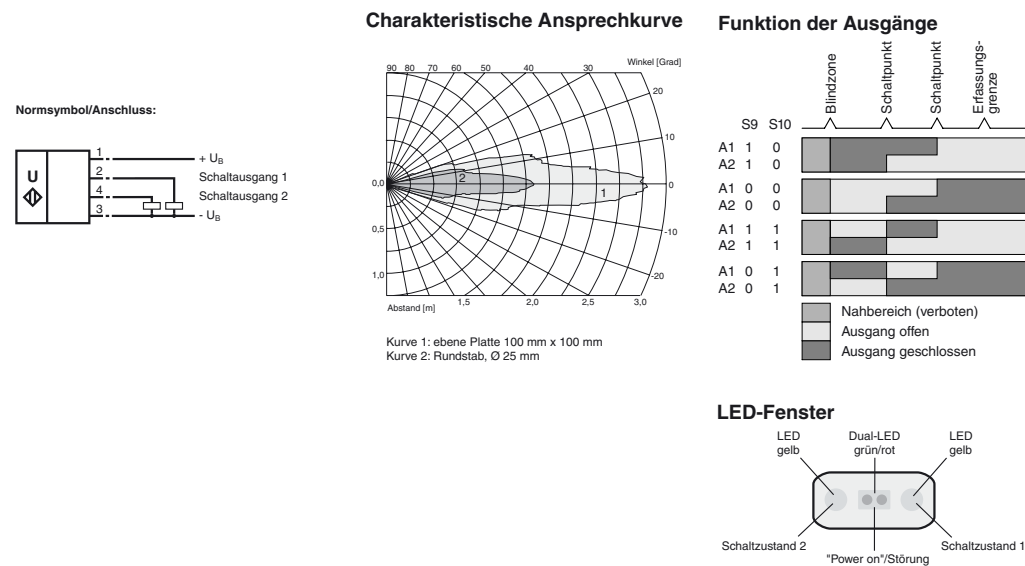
Normsymbol/Anschluss:

U

1 + $U_B$
2 Schaltausgang 1
4 Schaltausgang 2
3 - $U_B$

Charakteristische Ansprechkurve

90 80 70 60 50 40 30 Winkel [Grad]

20
10
0
-10
-20

0,0
0,5
1,0

2
1

Abstand [m] 1,5 2,0 2,5 3,0

Kurve 1: ebene Platte 100 mm x 100 mm
Kurve 2: Rundstab, Ø 25 mm

Funktion der Ausgänge

Blindzone
Schaltpunkt
Schaltpunkt
Erfassungsgrenze

| | S9 | S10 |
|---|---|---|
| A1 | 1 | 0 |
| A2 | 1 | 0 |
| A1 | 0 | 0 |
| A2 | 0 | 0 |
| A1 | 1 | 1 |
| A2 | 1 | 1 |
| A1 | 0 | 1 |
| A2 | 0 | 1 |

Nahbereich (verboten)
Ausgang offen
Ausgang geschlossen

LED-Fenster

LED gelb
Dual-LED grün/rot
LED gelb

Schaltzustand 2
"Power on"/Störung
Schaltzustand 1